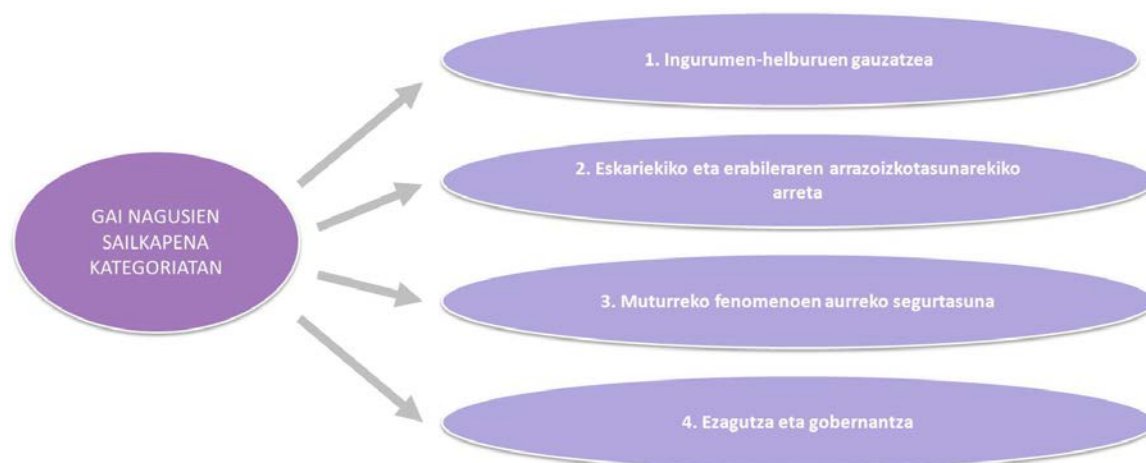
GAI NAGUSIEN SAILKAPENA KATEGORIATAN

1. Ingurumen-helburuen gauzatzea

2. Eskariekiko eta erabileraren arrazoizkotasunarekiko arreta

3. Muturreko fenomenoen aurreko segurtasuna

4. Ezagutza eta gobernantza